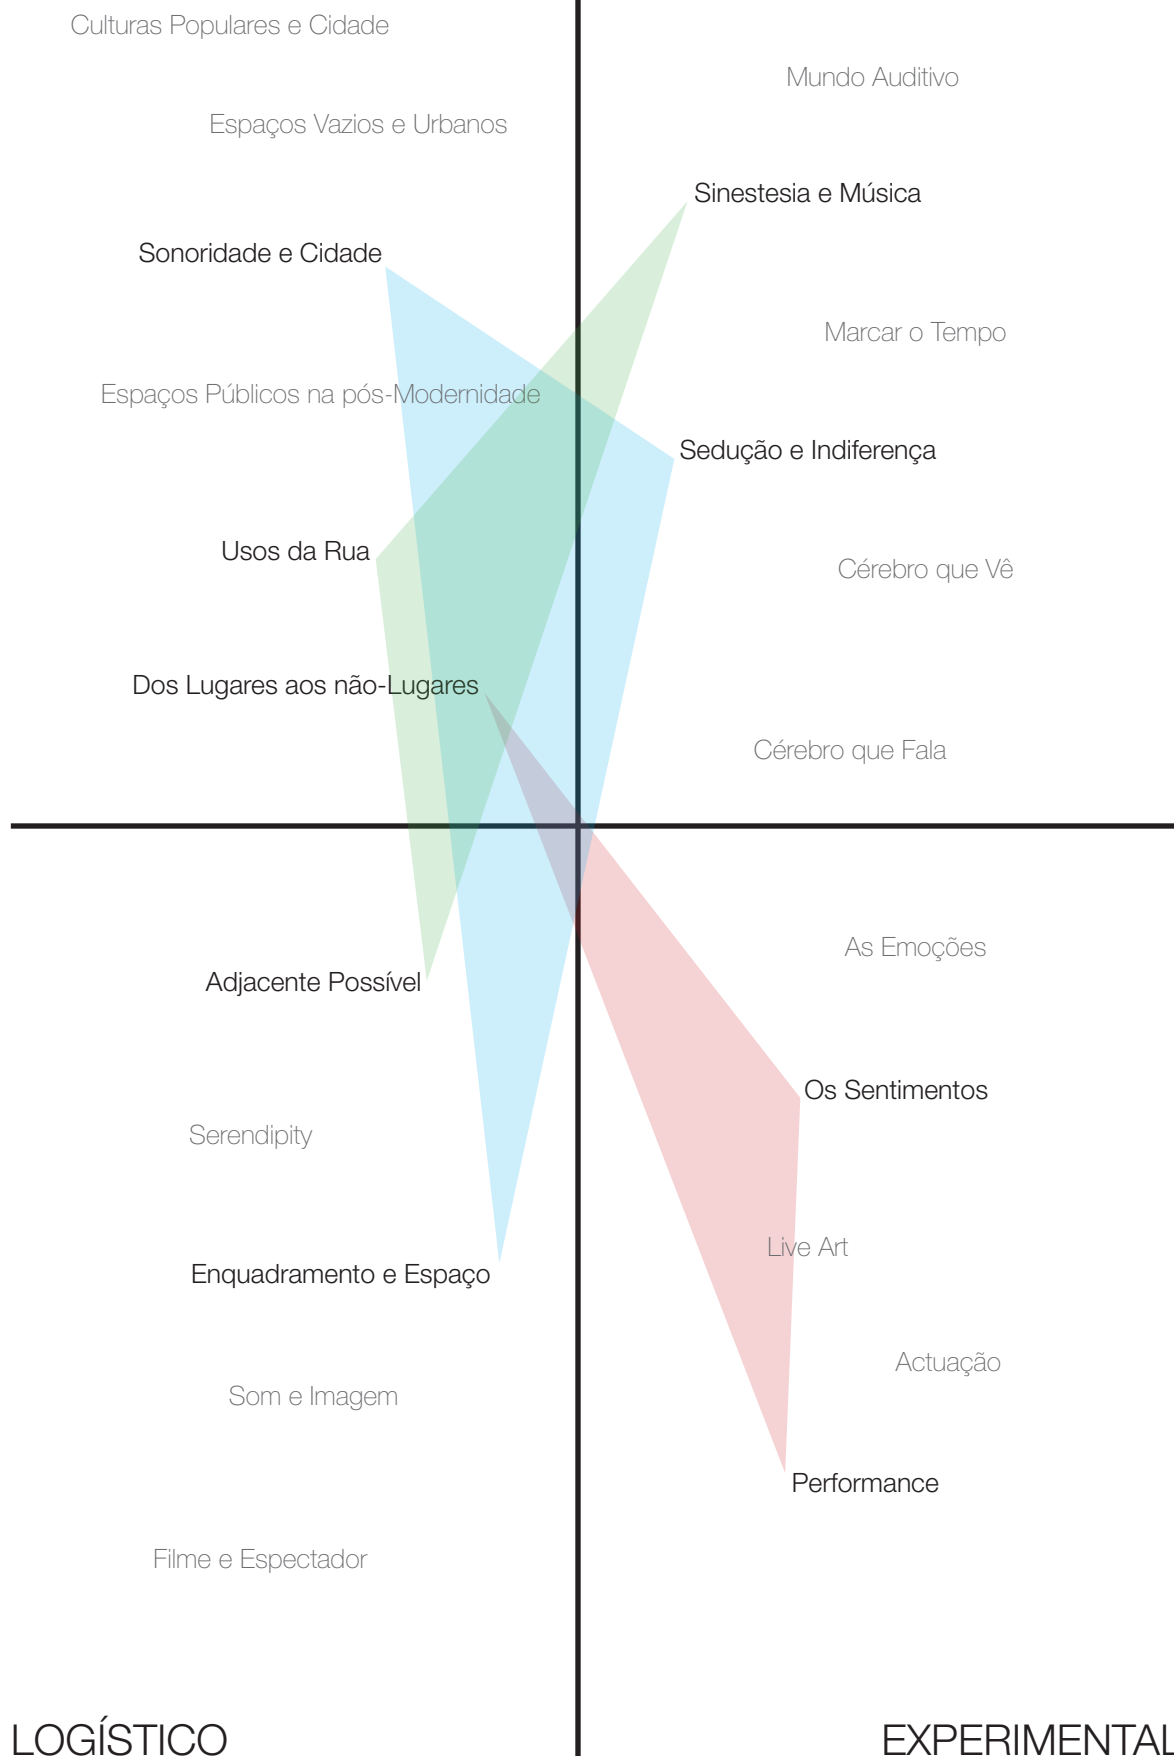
Culturas Populares e Cidade

Mundo Auditivo

Espaços Vazios e Urbanos

Sinestesia e Música

Sonoridade e Cidade

Marcar o Tempo

Espaços Públicos na pós-Modernidade

Sedução e Indiferença

Usos da Rua

Cérebro que Vê

Dos Lugares aos não-Lugares

Cérebro que Fala

As Emoções

Adjacente Possível

Os Sentimentos

Serendipity

Live Art

Enquadramento e Espaço

Actuação

Som e Imagem

Performance

Filme e Espectador

LOGÍSTICO

EXPERIMENTAL